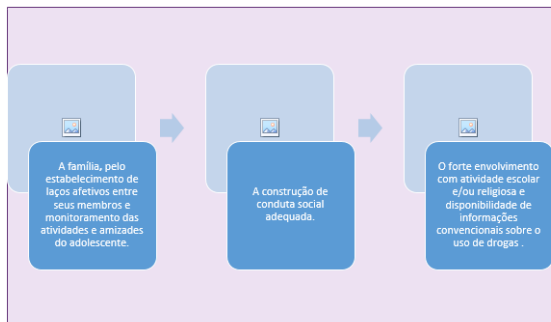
A família, pelo estabelecimento de laços afetivos entre seus membros e monitoramento das atividades e amizades do adolescente.

A construção de conduta social adequada.

O forte envolvimento com atividade escolar e/ou religiosa e disponibilidade de informações convencionais sobre o uso de drogas .